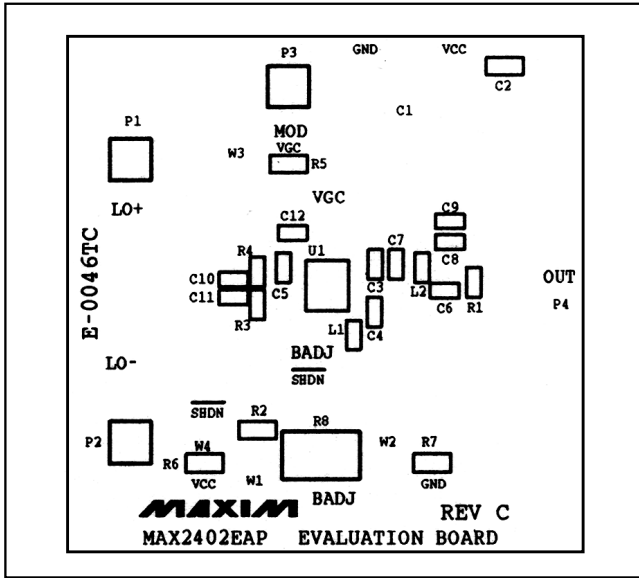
P3
GND
VCC
C2
C1
P1
MOD
W3
VGC
R5
LO+
VGC
E-0046TC
C12
C9
R4
U1
C7
C8
C10
C11
C5
C3
L2
OUT
R3
C6
R1
P4
L1
C4
LO-
BADJ
$\overline{SHDN}$
$\overline{SHDN}$
R2
R8
P2
W4
W2
R7
R6
VCC
W1
GND
MAXIM
BADJ
REV C
MAX2402EAP EVALUATION BOARD